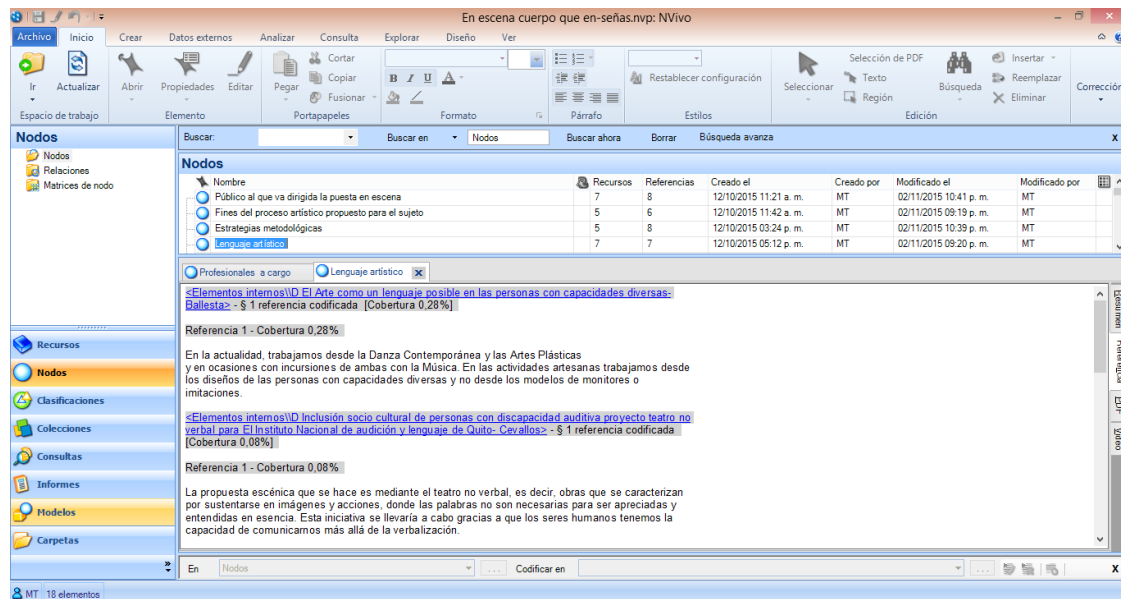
En escena cuerpo que en-señas.nvp: NVivo

Archivo | Inicio | Crear | Datos externos | Analizar | Consulta | Explorar | Diseño | Ver

Ir | Actualizar | Abrir | Propiedades | Editar | Pegar | Cortar | Copiar | Fusionar | Restablecer configuración | Seleccionar | Selección de PDF | Texto | Región | Búsqueda | Insertar | Reemplazar | Eliminar | Corrección

Espacio de trabajo | Elemento | Portapapeles | Formato | Párrafo | Estilos | Edición

Nodos
Nodos
Relaciones
Matrices de nodo

Buscar: | Buscar en | Nodos | Buscar ahora | Borrar | Búsqueda avanza | x

Nodos

| Nombre | Recursos | Referencias | Creado el | Creado por | Modificado el | Modificado por |
|---|---|---|---|---|---|---|
| Público al que va dirigida la puesta en escena | 7 | 8 | 12/10/2015 11:21 a. m. | MT | 02/11/2015 10:41 p. m. | MT |
| Fines del proceso artístico propuesto para el sujeto | 5 | 6 | 12/10/2015 11:42 a. m. | MT | 02/11/2015 09:19 p. m. | MT |
| Estrategias metodológicas | 5 | 8 | 12/10/2015 03:24 p. m. | MT | 02/11/2015 10:39 p. m. | MT |
| Lenguaje artístico | 7 | 7 | 12/10/2015 05:12 p. m. | MT | 02/11/2015 09:20 p. m. | MT |

Profesionales a cargo | Lenguaje artístico

<Elementos internos\\D El Arte como un lenguaje posible en las personas con capacidades diversas-Ballesta> - § 1 referencia codificada [Cobertura 0,28%]

Referencia 1 - Cobertura 0,28%

En la actualidad, trabajamos desde la Danza Contemporánea y las Artes Plásticas y en ocasiones con incursiones de ambas con la Música. En las actividades artesanas trabajamos desde los diseños de las personas con capacidades diversas y no desde los modelos de monitores o imitaciones.

<Elementos internos\\D Inclusión socio cultural de personas con discapacidad auditiva proyecto teatro no verbal para El Instituto Nacional de audición y lenguaje de Quito- Cevallos> - § 1 referencia codificada [Cobertura 0,08%]

Referencia 1 - Cobertura 0,08%

La propuesta escénica que se hace es mediante el teatro no verbal, es decir, obras que se caracterizan por sustentarse en imágenes y acciones, donde las palabras no son necesarias para ser apreciadas y entendidas en esencia. Esta iniciativa se llevaría a cabo gracias a que los seres humanos tenemos la capacidad de comunicarnos más allá de la verbalización.

Resumen | Referencia | PDF | Vídeo

Recursos
Nodos
Clasificaciones
Colecciones
Consultas
Informes
Modelos
Carpetas

En | Nodos | Codificar en | x

MT 18 elementos